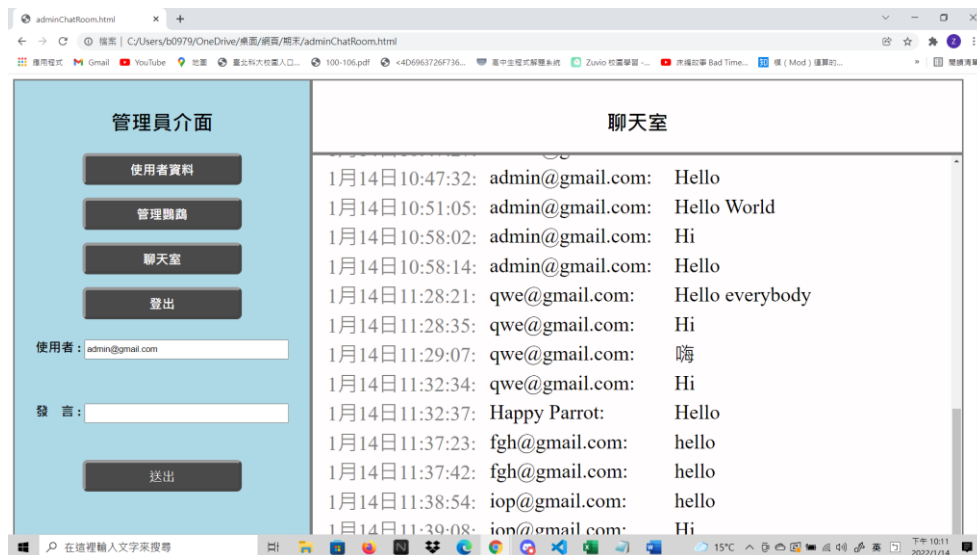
adminChatRoom.html × +

檔案 | C:/Users/b0979/OneDrive/桌面/網頁/期末/adminChatRoom.html

應用程式 Gmail YouTube 地圖 臺北科大校園入口... 100-106.pdf <4D6963726F736... 高中生程式解題系統 Zuvio 校園學習 -... 床編故事 Bad Time... 模（Mod）運算的... 閱讀清單

管理員介面

使用者資料

管理鸚鵡

聊天室

登出

使用者：admin@gmail.com

發　言：

送出

聊天室

| | | |
|---|---|---|
| 1月14日10:47:32: | admin@gmail.com: | Hello |
| 1月14日10:51:05: | admin@gmail.com: | Hello World |
| 1月14日10:58:02: | admin@gmail.com: | Hi |
| 1月14日10:58:14: | admin@gmail.com: | Hello |
| 1月14日11:28:21: | qwe@gmail.com: | Hello everybody |
| 1月14日11:28:35: | qwe@gmail.com: | Hi |
| 1月14日11:29:07: | qwe@gmail.com: | 嗨 |
| 1月14日11:32:34: | qwe@gmail.com: | Hi |
| 1月14日11:32:37: | Happy Parrot: | Hello |
| 1月14日11:37:23: | fgh@gmail.com: | hello |
| 1月14日11:37:42: | fgh@gmail.com: | hello |
| 1月14日11:38:54: | iop@gmail.com: | hello |
| 1月14日11:39:08: | iop@gmail.com: | Hi |

在這裡輸入文字來搜尋

15°C 英 下午 10:11 2022/1/14